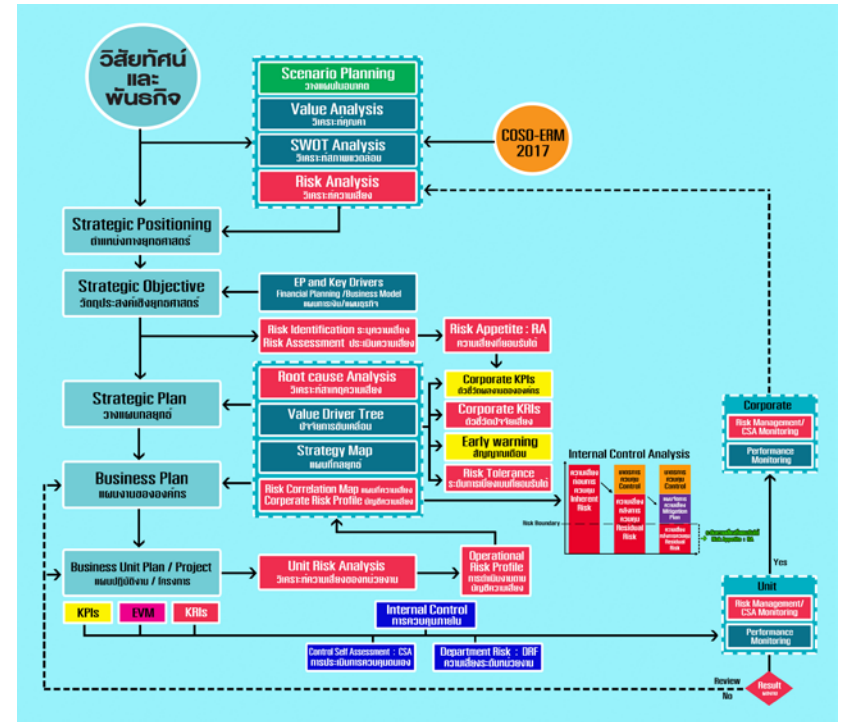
วิสัยทัศน์ และ พันธกิจ

Scenario Planning
วางแผนในอนาคต

Value Analysis
วิเคราะห์คุณค่า

SWOT Analysis
วิเคราะห์สภาพแวดล้อม

Risk Analysis
วิเคราะห์ความเสี่ยง

COSO-ERM 2017

Strategic Positioning
ตำแหน่งทางยุทธศาสตร์

Strategic Objective
วัตถุประสงค์เชิงยุทธศาสตร์

EP and Key Drivers
Financial Planning /Business Model
แผนการเงิน/แผนธุรกิจ

Risk Identification ระบุความเสี่ยง
Risk Assessment ประเมินความเสี่ยง

Risk Appetite : RA
ความเสี่ยงที่ยอมรับได้

Strategic Plan
วางแผนกลยุทธ์

Root cause Analysis
วิเคราะห์สาเหตุความเสี่ยง

Value Driver Tree
ปัจจัยการขับเคลื่อน

Strategy Map
แผนที่กลยุทธ์

Corporate KPIs
ตัวชี้วัดผลงานขององค์กร

Corporate KRIs
ตัวชี้วัดปัจจัยเสี่ยง

Early warning
สัญญาณเตือน

Risk Tolerance
ระดับการเบี่ยงเบนที่ยอมรับได้

Business Plan
แผนงานขององค์กร

Risk Correlation Map แผนที่ความเสี่ยง
Corperate Risk Profile บัญชีความเสี่ยง

Internal Control Analysis

ความเสี่ยงก่อนการควบคุม Inherent Risk

ผลของการควบคุม Control

ความเสี่ยงหลังการควบคุม Residual Risk

ผลของการควบคุม Control

แผนจัดการความเสี่ยง Mitigation Plan

ความเสี่ยงหลังแผนจัดการ Residual Risk

Risk Boundary

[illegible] Risk Appetite = RA

Corporate

Risk Management/ CSA Monitoring

Performance Monitoring

Yes

Business Unit Plan / Project
แผนปฏิบัติงาน / โครงการ

Unit Risk Analysis
วิเคราะห์ความเสี่ยงของหน่วยงาน

Operational Risk Profile
การดำเนินงานบัญชีความเสี่ยง

Unit

Risk Management/ CSA Monitoring

Performance Monitoring

KPIs

EVM

KRIs

Internal Control
การควบคุมภายใน

Control Self Assessment : CSA
การประเมินการควบคุมด้วยตนเอง

Department Risk : DRF
ความเสี่ยงระดับหน่วยงาน

Review

No

Result
ผลงาน